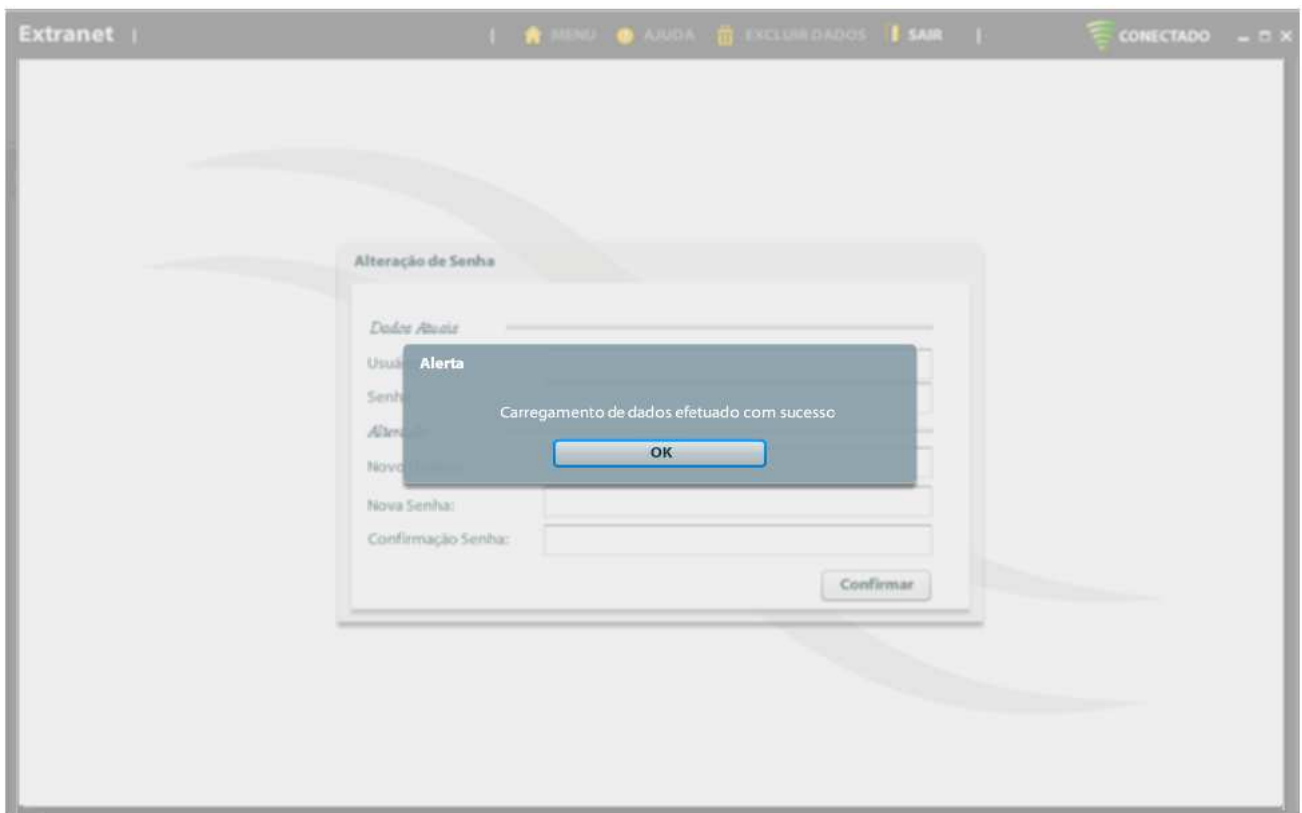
Extranet | | MENU AJUDA EXCLUIR DADOS SAIR | CONECTADO

Alteração de Senha

Dados Atuais

Usuá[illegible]

Senh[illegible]

Altera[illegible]

Novo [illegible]

Nova Senha:

Confirmação Senha:

Confirmar

Alerta

Carregamento de dados efetuado com sucesso

OK